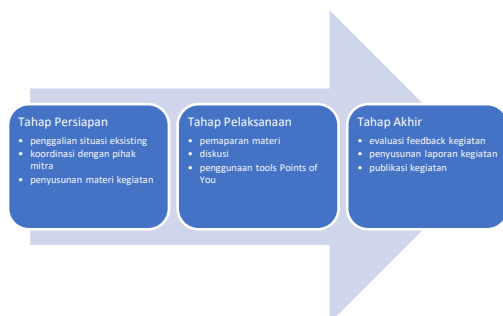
Tahap Persiapan
• penggalian situasi eksisting
• koordinasi dengan pihak mitra
• penyusunan materi kegiatan

Tahap Pelaksanaan
• pemaparan materi
• diskusi
• penggunaan tools Points of You

Tahap Akhir
• evaluasi feedback kegiatan
• penyusunan laporan kegiatan
• publikasi kegiatan